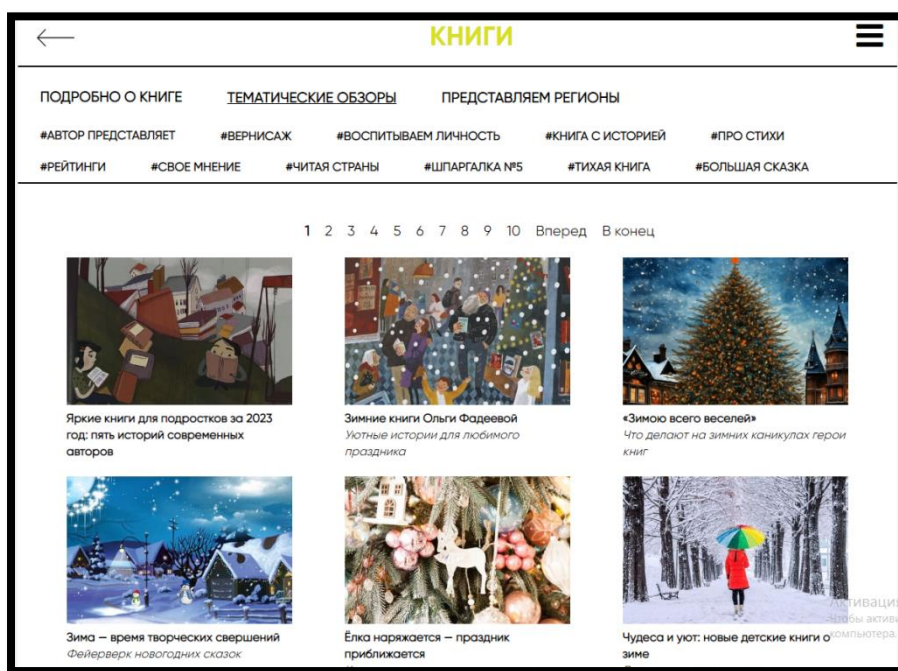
КНИГИ

ПОДРОБНО О КНИГЕ ТЕМАТИЧЕСКИЕ ОБЗОРЫ ПРЕДСТАВЛЯЕМ РЕГИОНЫ

#АВТОР ПРЕДСТАВЛЯЕТ #ВЕРНИСАЖ #ВОСПИТЫВАЕМ ЛИЧНОСТЬ #КНИГА С ИСТОРИЕЙ #ПРО СТИХИ
#РЕЙТИНГИ #СВОЕ МНЕНИЕ #ЧИТАЯ СТРАНЫ #ШПАРГАЛКА №5 #ТИХАЯ КНИГА #БОЛЬШАЯ СКАЗКА

1 2 3 4 5 6 7 8 9 10 Вперед В конец

Яркие книги для подростков за 2023 год: пять историй современных авторов

Зимние книги Ольги Фадеевой
Уютные истории для любимого праздника

«Зимою всего веселей»
Что делают на зимних каникулах герои книг

Зима — время творческих свершений
Фейерверк новогодних сказок

Ёлка наряжается — праздник приближается
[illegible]

Чудеса и уют: новые детские книги о зиме

Активаци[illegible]
Чтобы актив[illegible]
компьютера.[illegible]